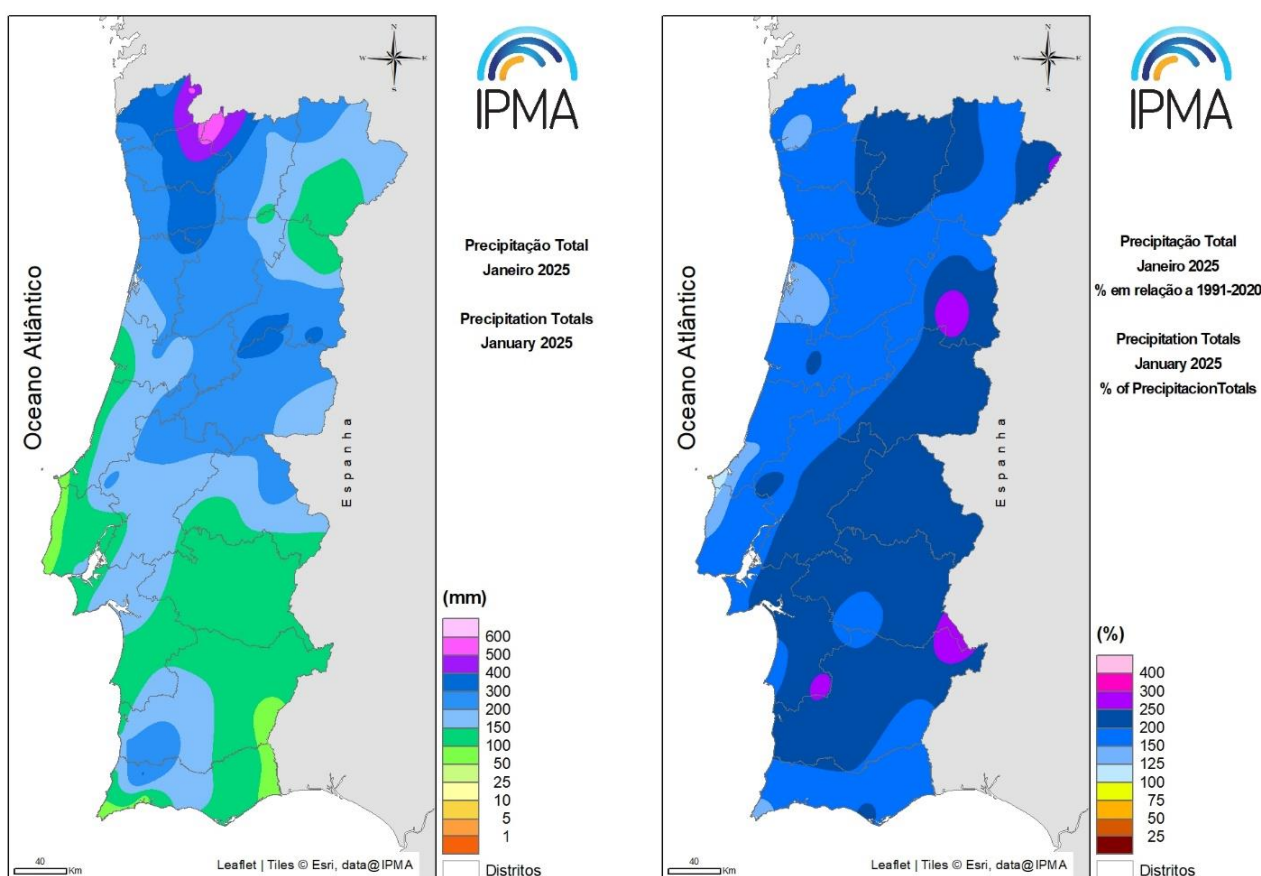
N
W
E
S

IPMA

Precipitação Total
Janeiro 2025

Precipitation Totals
January 2025

Oceano Atlântico

E s p a n h a

(mm)
600
500
400
300
200
150
100
50
25
10
5
1

40 Km

Leaflet | Tiles © Esri, data@IPMA

Distritos

N
W
E
S

IPMA

Precipitação Total
Janeiro 2025
% em relação a 1991-2020

Precipitation Totals
January 2025
% of PrecipitacionTotals

Oceano Atlântico

E s p a n h a

(%)
400
300
250
200
150
125
100
75
50
25

40 Km

Leaflet | Tiles © Esri, data@IPMA

Distritos